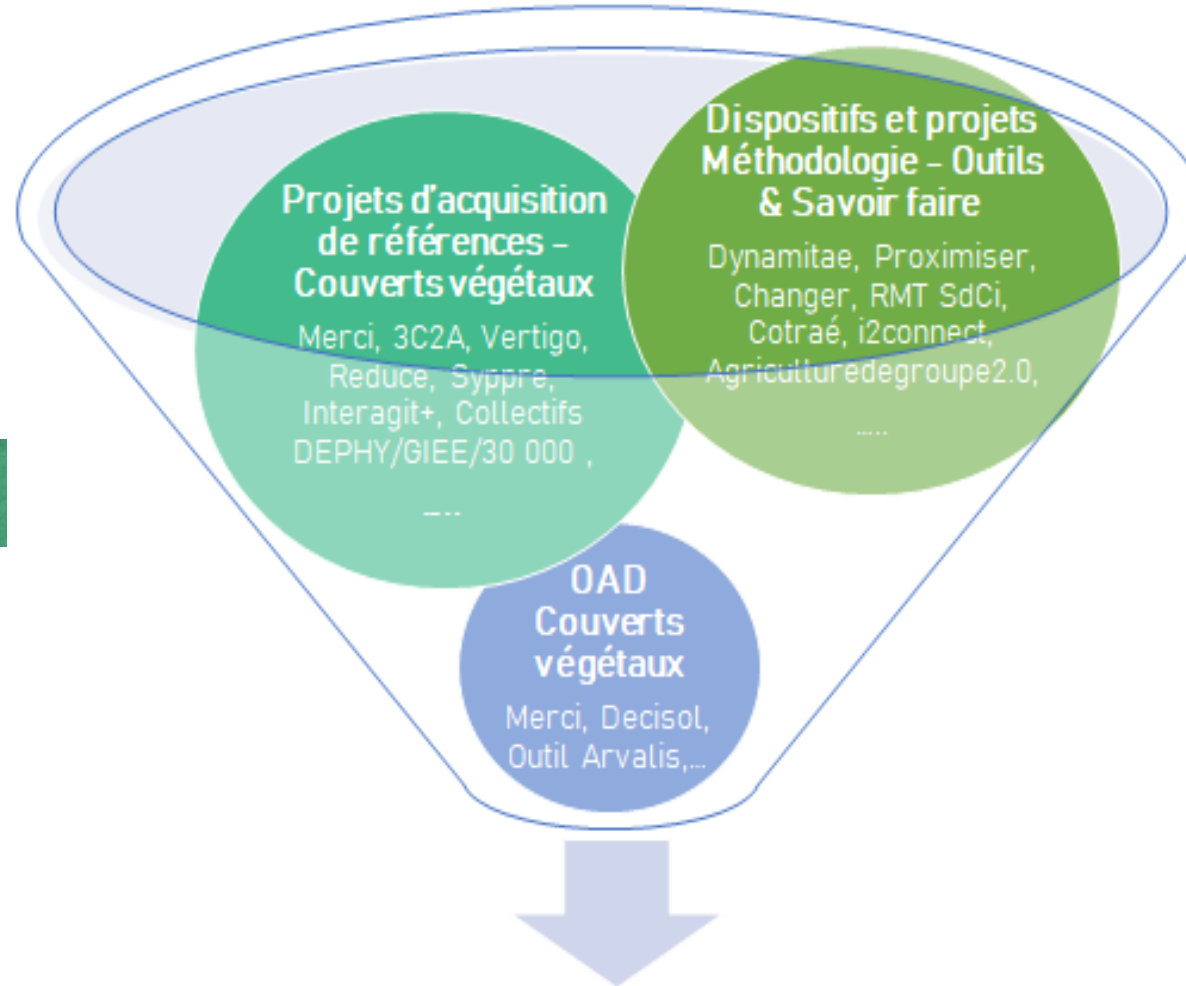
Projets d'acquisition de références – Couverts végétaux

Merci, 3C2A, Vertigo, Reduce, Syppre, Interagit+, Collectifs DEPHY/GIEE/30 000 ,

.....

Dispositifs et projets Méthodologie – Outils & Savoir faire

Dynamitae, Proximiser, Changer, RMT SdCi, Cotraé, i2connect, Agriculturedegroupe2.0,

.....

OAD Couverts végétaux

Merci, Decisol, Outil Arvalis,...